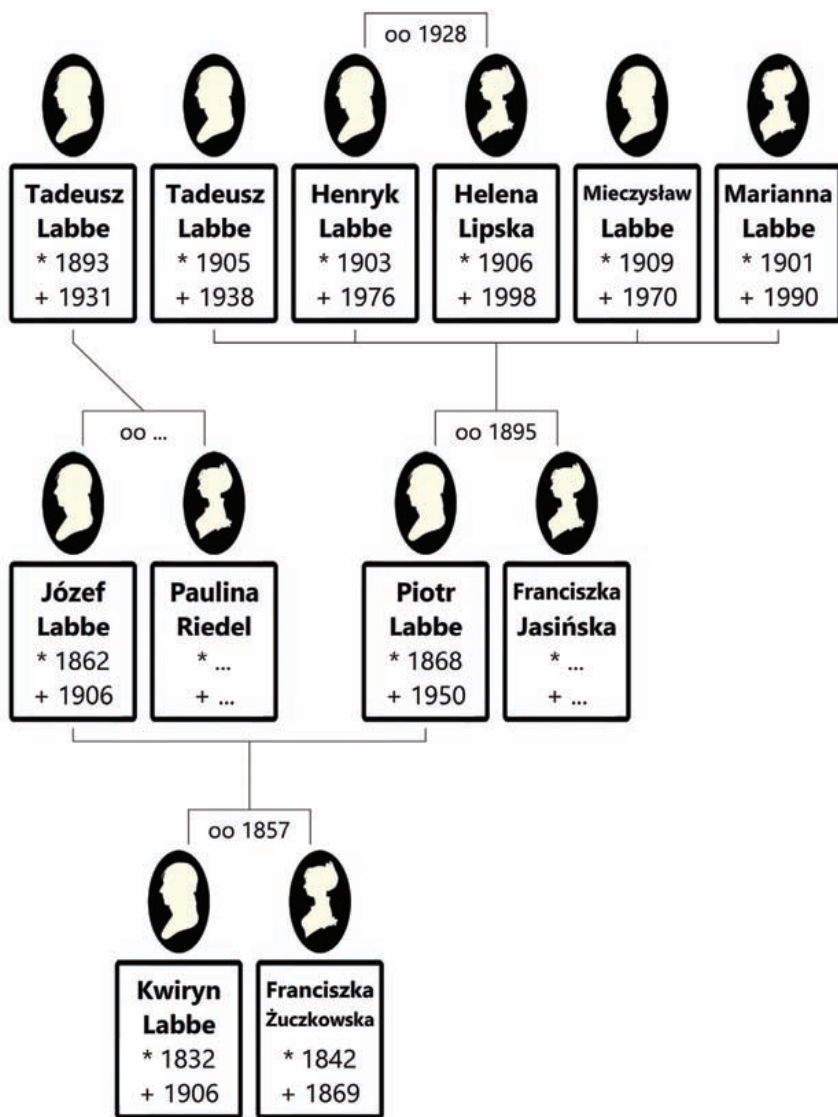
oo 1928

Tadeusz Labbe * 1893 + 1931

Tadeusz Labbe * 1905 + 1938

Henryk Labbe * 1903 + 1976

Helena Lipska * 1906 + 1998

Mieczysław Labbe * 1909 + 1970

Marianna Labbe * 1901 + 1990

oo ...

oo 1895

Józef Labbe * 1862 + 1906

Paulina Riedel * ... + ...

Piotr Labbe * 1868 + 1950

Franciszka Jasińska * ... + ...

oo 1857

Kwiryn Labbe * 1832 + 1906

Franciszka Żuczkowska * 1842 + 1869